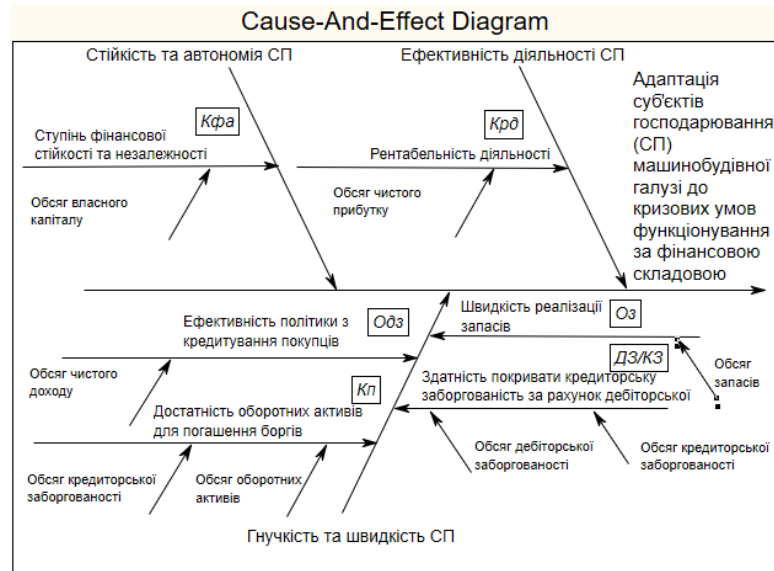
Cause-And-Effect Diagram

Стійкість та автономія СП

Ефективність діяльності СП

Адаптація суб'єктів господарювання (СП) машинобудівної галузі до кризових умов функціонування за фінансовою складовою

Кфа

Ступінь фінансової стійкості та незалежності

Обсяг власного капіталу

Крд

Рентабельність діяльності

Обсяг чистого прибутку

Ефективність політики з кредитування покупців

Одз

Обсяг чистого доходу

Кп

Достатність оборотних активів для погашення боргів

Обсяг кредиторської заборгованості

Обсяг оборотних активів

Швидкість реалізації запасів

Оз

ДЗ/КЗ

Обсяг запасів

Здатність покривати кредиторську заборгованість за рахунок дебіторської

Обсяг дебіторської заборгованості

Обсяг кредиторської заборгованості

Гнучкість та швидкість СП